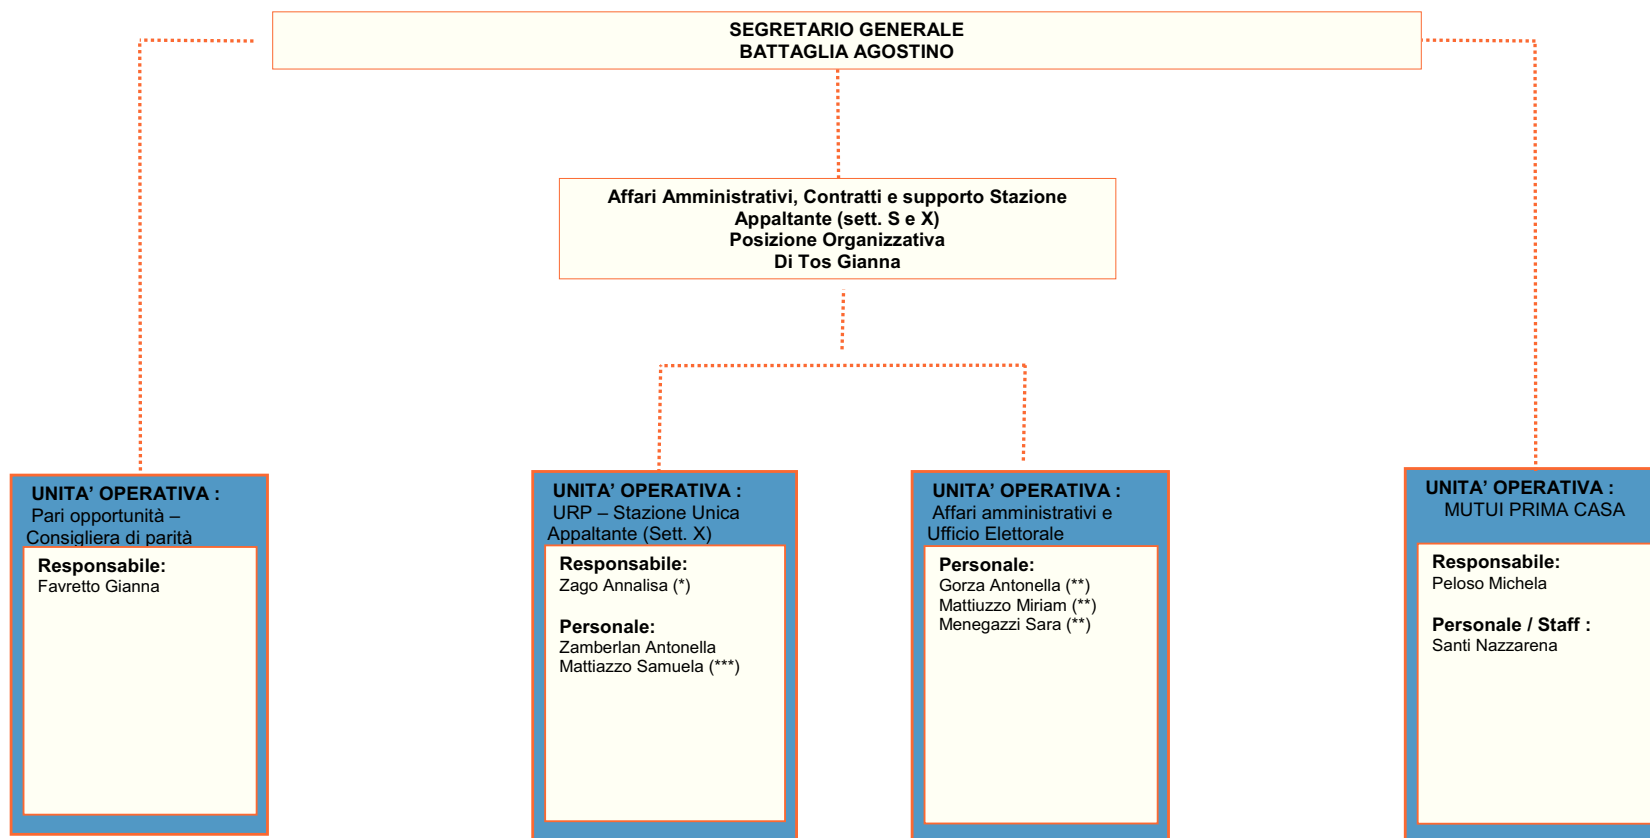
SEGRETARIO GENERALE
BATTAGLIA AGOSTINO

Affari Amministrativi, Contratti e supporto Stazione Appaltante (sett. S e X)
Posizione Organizzativa
Di Tos Gianna

UNITA' OPERATIVA :
Pari opportunità – Consigliera di parità

Responsabile:
Favretto Gianna

UNITA' OPERATIVA :
URP – Stazione Unica Appaltante (Sett. X)

Responsabile:
Zago Annalisa (*)

Personale:
Zamberlan Antonella
Mattiazzo Samuela (***)

UNITA' OPERATIVA :
Affari amministrativi e Ufficio Elettorale

Personale:
Gorza Antonella (**)
Mattiuzzo Miriam (**)
Menegazzi Sara (**)

UNITA' OPERATIVA :
MUTUI PRIMA CASA

Responsabile:
Peloso Michela

Personale / Staff :
Santi Nazzarena